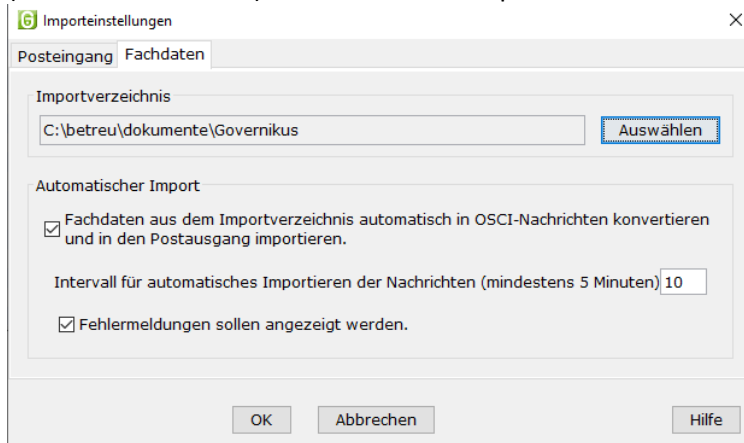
G Importeinstellungen
×

Posteingang Fachdaten

Importverzeichnis
C:\betreu\dokumente\Governikus
Auswählen

Automatischer Import
☑ Fachdaten aus dem Importverzeichnis automatisch in OSCI-Nachrichten konvertieren und in den Postausgang importieren.

Intervall für automatisches Importieren der Nachrichten (mindestens 5 Minuten) 10

☑ Fehlermeldungen sollen angezeigt werden.

OK
Abbrechen
Hilfe